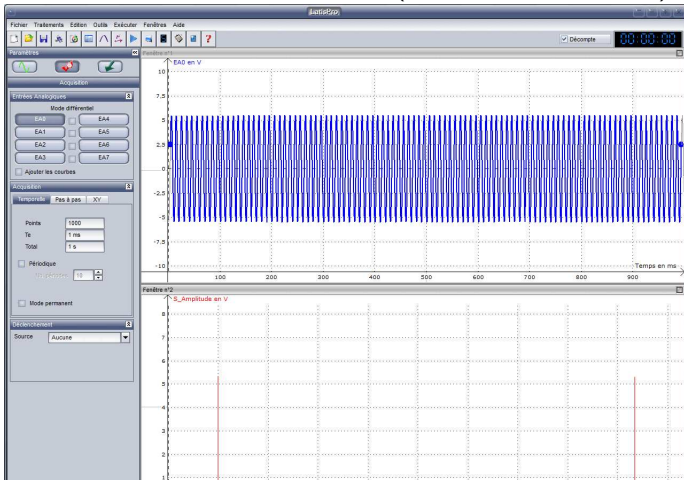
Latis Pro

Fichier Traitements Edition Outils Exécuter Fenêtres Aide

Décompte 00:00:00

Paramètres

Acquisition

Entrées Analogiques

Mode différentiel

EA0 EA4
EA1 EA5
EA2 EA6
EA3 EA7

Ajouter les courbes

Acquisition

Temporelle Pas à pas XY

Points 1000
Te 1 ms
Total 1 s

Périodique

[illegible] 10

Mode permanent

Déclenchement

Source Aucune

Fenêtre n°1

EA0 en V

10
7.5
5
2.5
0
-2.5
-5
-7.5
-10

100 200 300 400 500 600 700 800 900

Temps en ms

Fenêtre n°2

S_Amplitude en V

8
7
6
5
4
3
2
1